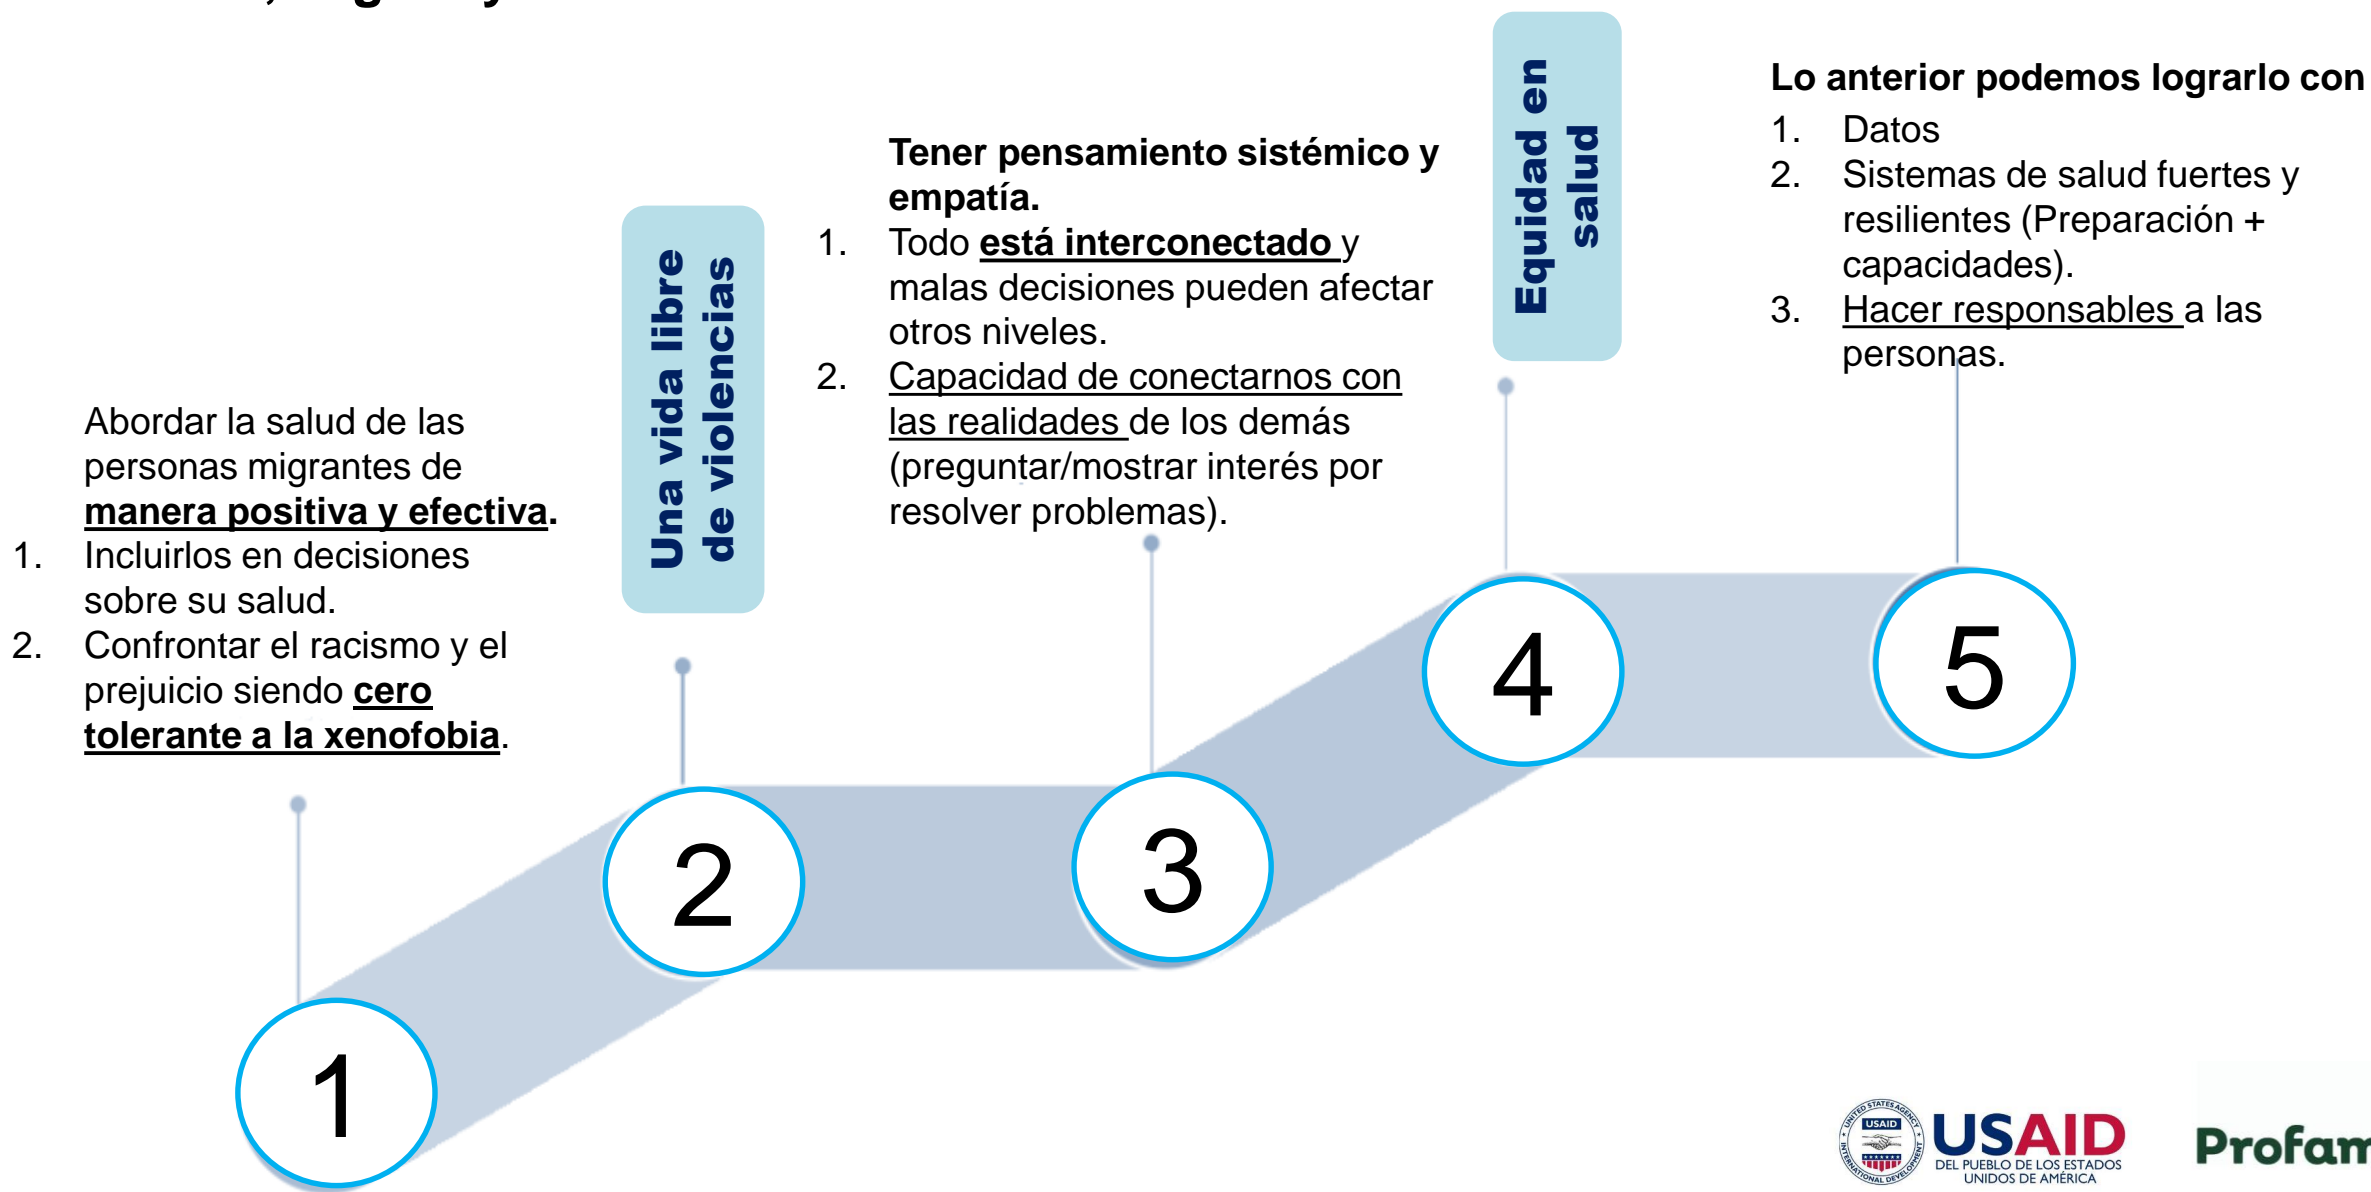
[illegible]

Abordar la salud de las personas migrantes de **manera positiva y efectiva**.
1. Incluirlos en decisiones sobre su salud.
2. Confrontar el racismo y el prejuicio siendo **cero tolerante a la xenofobia**.

Una vida libre de violencias

**Tener pensamiento sistémico y empatía.**
1. Todo **está interconectado** y malas decisiones pueden afectar otros niveles.
2. Capacidad de conectarnos con las realidades de los demás (preguntar/mostrar interés por resolver problemas).

Equidad en salud

**Lo anterior podemos lograrlo con**
1. Datos
2. Sistemas de salud fuertes y resilientes (Preparación + capacidades).
3. Hacer responsables a las personas.

1

2

3

4

5

USAID
DEL PUEBLO DE LOS ESTADOS UNIDOS DE AMÉRICA

Profam